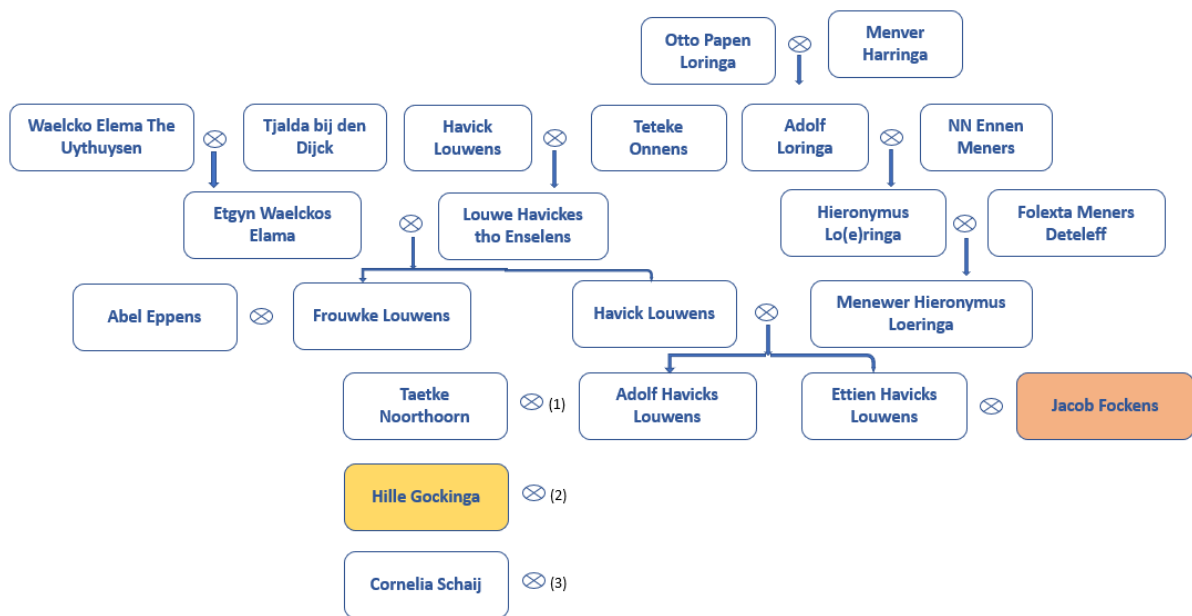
Otto Papen Loringa
$\otimes$
Menver Harringa

Waelcko Elema The Uythuysen
$\otimes$
Tjalda bij den Dijck

Havick Louwens
$\otimes$
Teteke Onnens

Adolf Loringa
$\otimes$
NN Ennen Meners

Etgyn Waelckos Elama
$\otimes$
Louwe Havickes tho Enselens

Hieronymus Lo(e)ringa
$\otimes$
Folexta Meners Deteleff

Abel Eppens
$\otimes$
Frouwke Louwens

Havick Louwens
$\otimes$
Menewer Hieronymus Loeringa

Taetke Noorthoorn
$\otimes$ (1)
Adolf Havicks Louwens

Ettien Havicks Louwens
$\otimes$
Jacob Fockens

Hille Gockinga
$\otimes$ (2)

Cornelia Schaij
$\otimes$ (3)